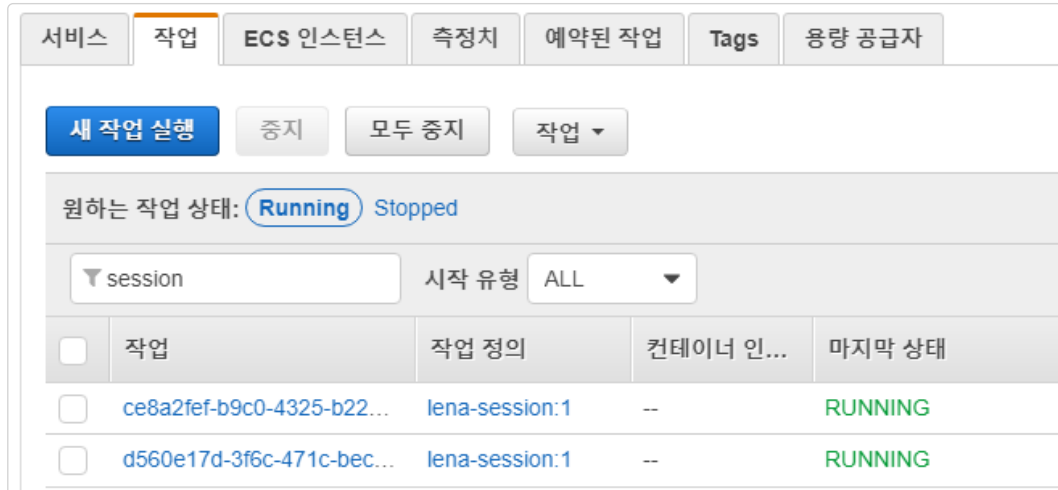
서비스 | 작업 | ECS 인스턴스 | 측정치 | 예약된 작업 | Tags | 용량 공급자

새 작업 실행 | 중지 | 모두 중지 | 작업 ▾

원하는 작업 상태: Running Stopped

session | 시작 유형 ALL

| | 작업 | 작업 정의 | 컨테이너 인... | 마지막 상태 |
|---|---|---|---|---|
| | ce8a2fef-b9c0-4325-b22... | lena-session:1 | -- | RUNNING |
| | d560e17d-3f6c-471c-bec... | lena-session:1 | -- | RUNNING |